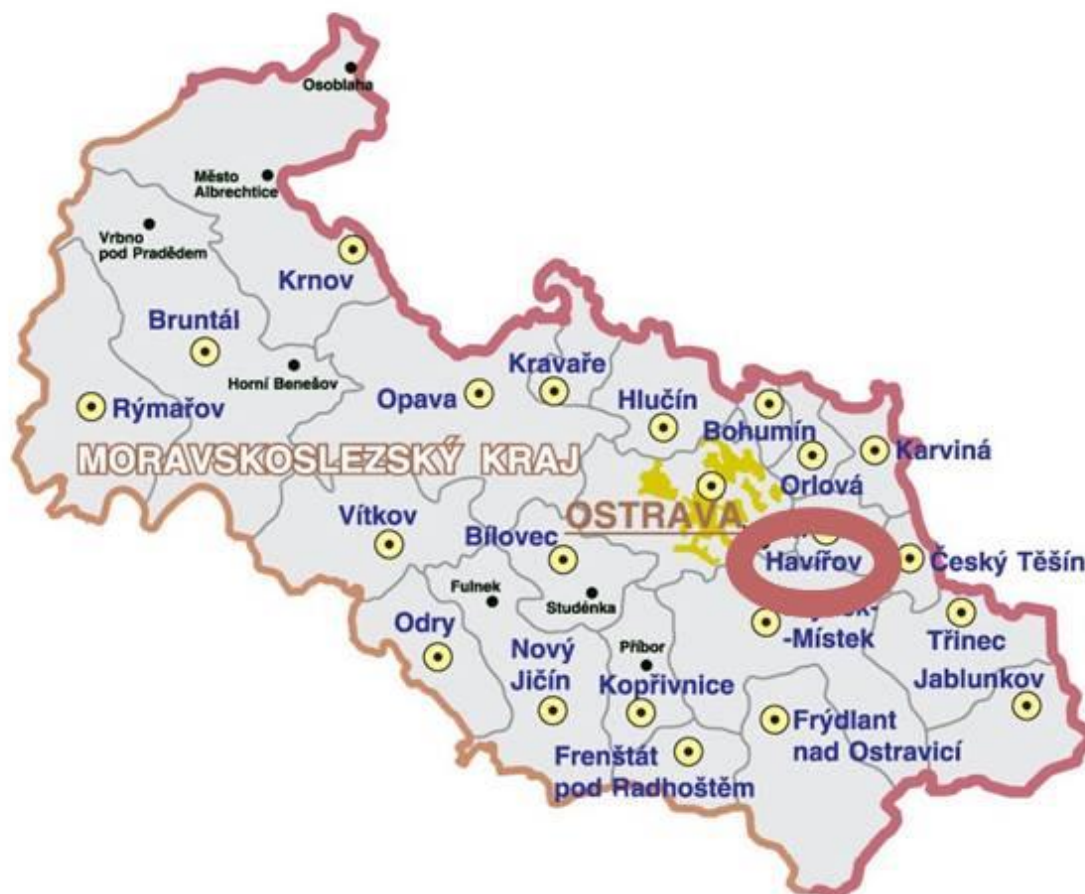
Osoblaha

Město Albrechtice

Vrbno pod Pradědem

Krnov

Bruntál

Horní Benešov

Rýmařov

Opava

Kravaře

Hlučín

Bohumín

Karviná

Orlová

MORAVSKOSLEZSKÝ KRAJ

OSTRAVA

Vítkov

Bílovec

Havířov

Český Těšín

Fulnek

Studénka

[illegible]-Místek

Třinec

Odry

Nový Jičín

Příbor

Kopřivnice

Jablunkov

Frýdlant nad Ostravicí

Frenštát pod Radhoštěm